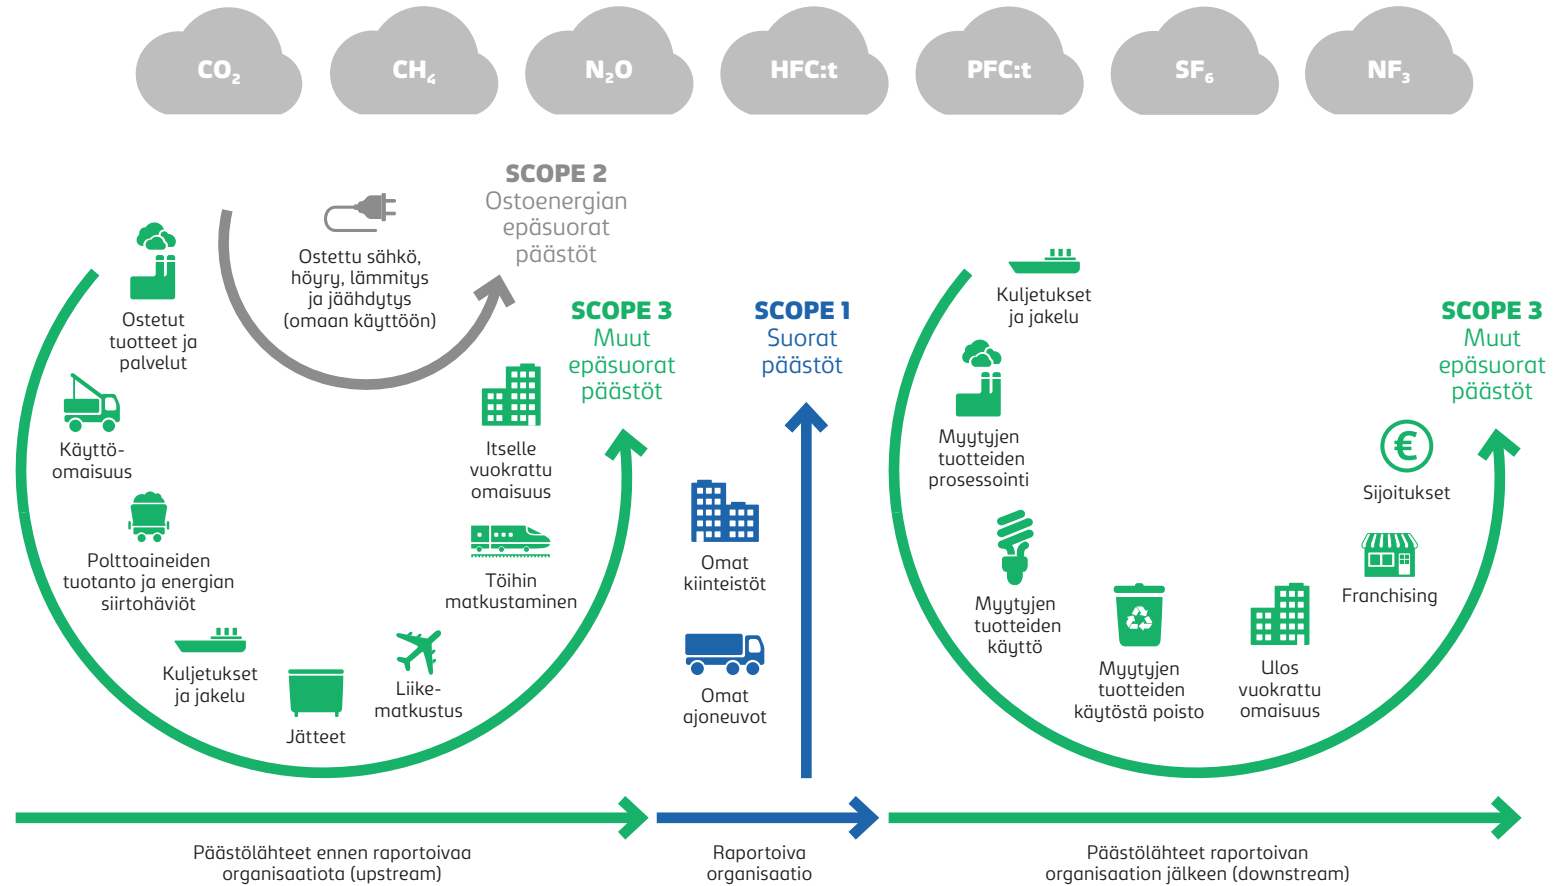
$CO_2$ $CH_4$ $N_2O$ HFC:t PFC:t $SF_6$ $NF_3$

SCOPE 2
Ostoenergian epäsuorat päästöt

Ostettu sähkö, höyry, lämmitys ja jäähdytys (omaan käyttöön)

Ostetut tuotteet ja palvelut

Käyttö-omaisuus

Polttoaineiden tuotanto ja energian siirtohäviöt

Kuljetukset ja jakelu

Jätteet

Liike-matkustus

Töihin matkustaminen

Itselle vuokrattu omaisuus

SCOPE 3
Muut epäsuorat päästöt

SCOPE 1
Suorat päästöt

Omat kiinteistöt

Omat ajoneuvot

Kuljetukset ja jakelu

Myytyjen tuotteiden prosessointi

Myytyjen tuotteiden käyttö

Myytyjen tuotteiden käytöstä poisto

Ulos vuokrattu omaisuus

Franchising

Sijoitukset

SCOPE 3
Muut epäsuorat päästöt

Päästölähteet ennen raportoivaa organisaatiota (upstream)

Raportoiva organisaatio

Päästölähteet raportoivan organisaation jälkeen (downstream)